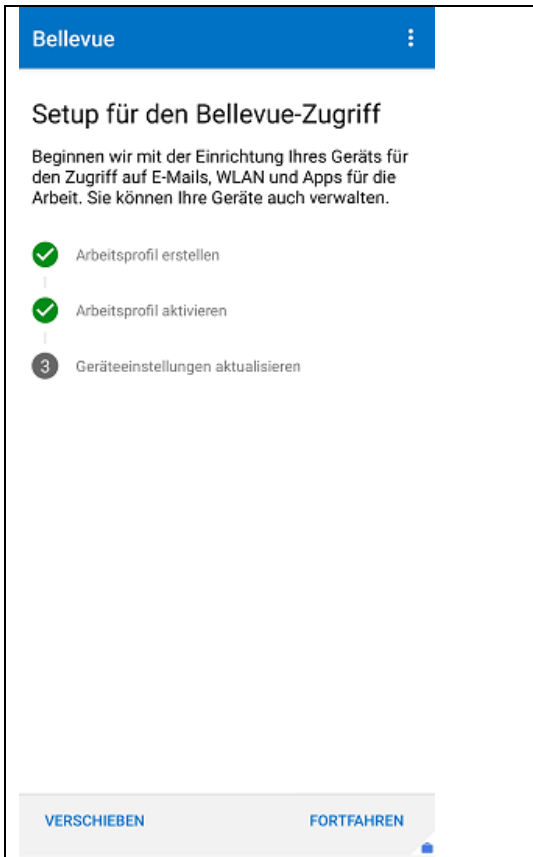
Bellevue

Setup für den Bellevue-Zugriff

Beginnen wir mit der Einrichtung Ihres Geräts für den Zugriff auf E-Mails, WLAN und Apps für die Arbeit. Sie können Ihre Geräte auch verwalten.

Arbeitsprofil erstellen

Arbeitsprofil aktivieren

3 Geräteeinstellungen aktualisieren

VERSCHIEBEN

FORTFAHREN